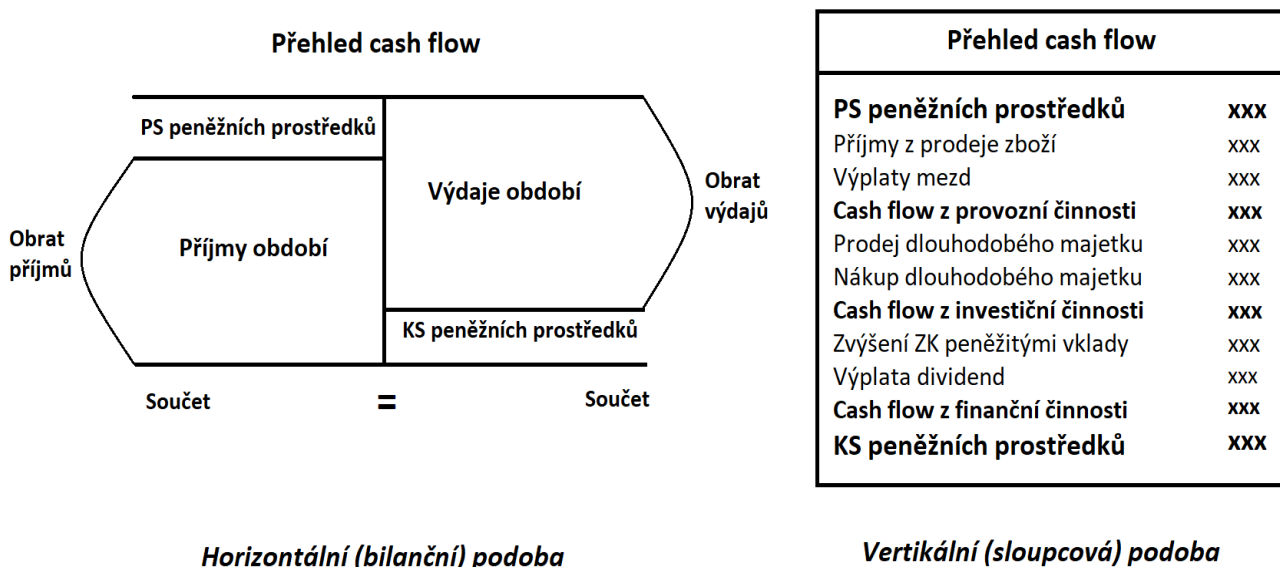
Přehled cash flow

PS peněžních prostředků

Výdaje období

Obrat výdajů

Obrat příjmů

Příjmy období

KS peněžních prostředků

Součet = Součet

Horizontální (bilanční) podoba

| Přehled cash flow | |
|---|---|
| **PS peněžních prostředků** | **xxx** |
| Příjmy z prodeje zboží | xxx |
| Výplaty mezd | xxx |
| **Cash flow z provozní činnosti** | **xxx** |
| Prodej dlouhodobého majetku | xxx |
| Nákup dlouhodobého majetku | xxx |
| **Cash flow z investiční činnosti** | **xxx** |
| Zvýšení ZK peněžitými vklady | xxx |
| Výplata dividend | xxx |
| **Cash flow z finanční činnosti** | **xxx** |
| **KS peněžních prostředků** | **xxx** |

Vertikální (sloupcová) podoba